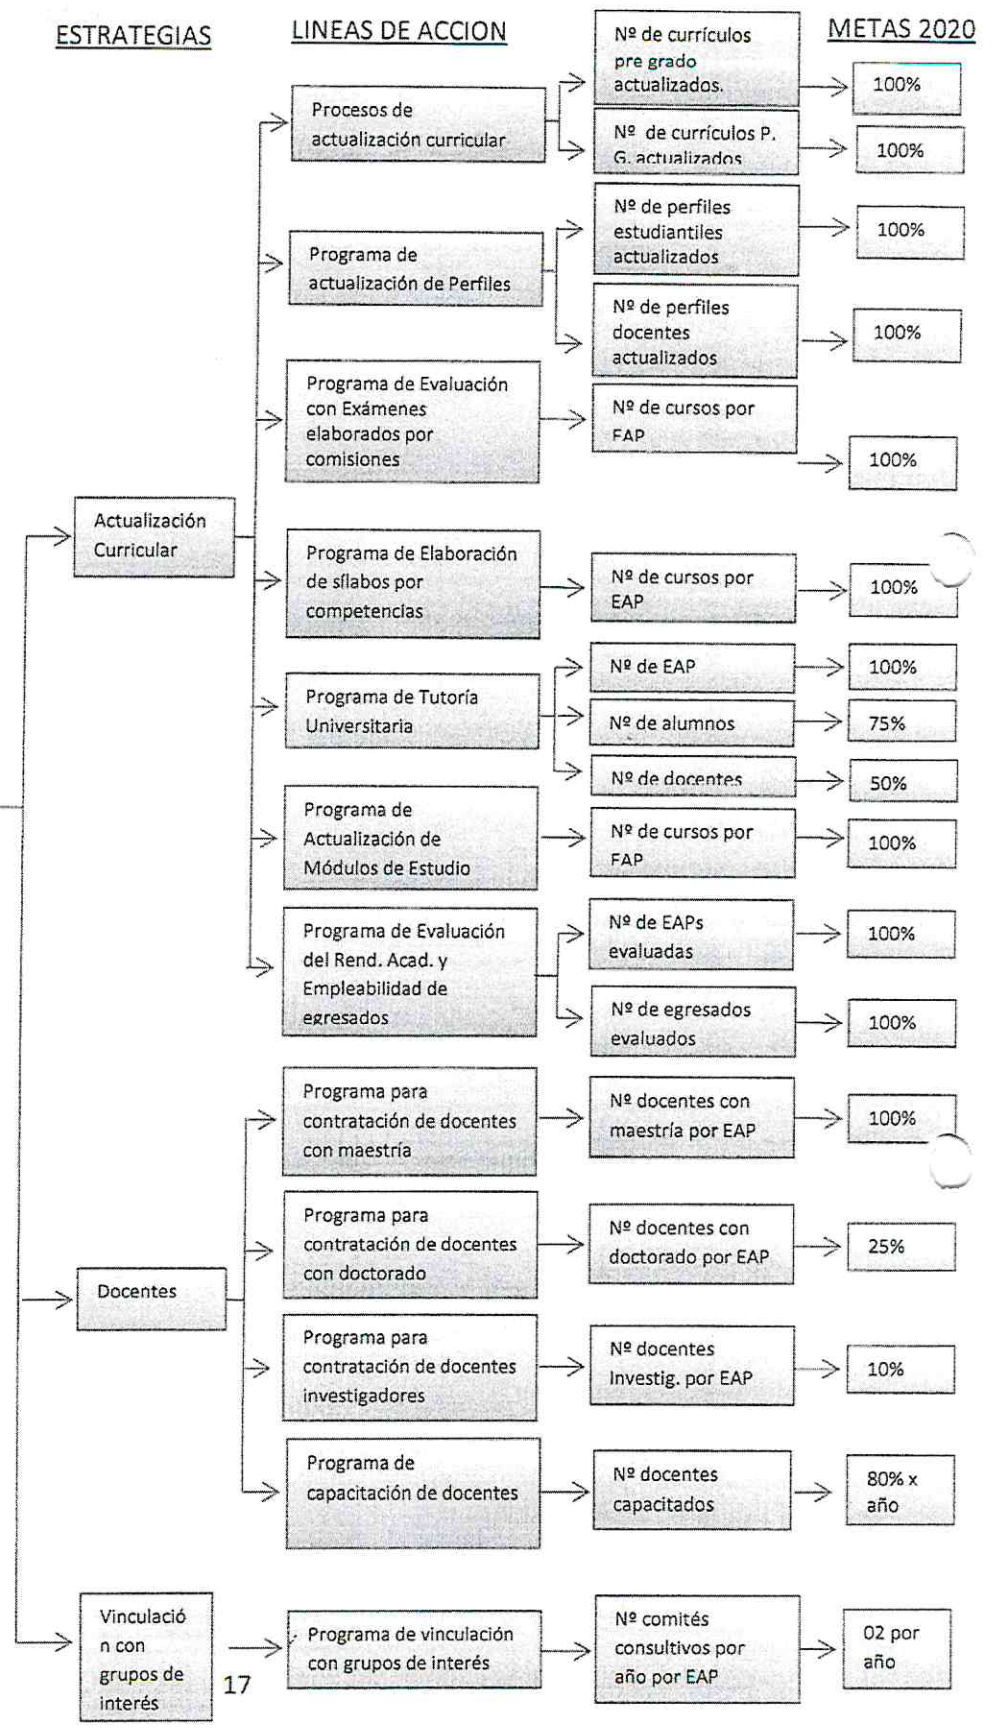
ESTRATEGIAS

LINEAS DE ACCION

METAS 2020

Actualización Curricular

Procesos de actualización curricular

Nº de currículos pre grado actualizados.

100%

Nº de currículos P. G. actualizados

100%

Programa de actualización de Perfiles

Nº de perfiles estudiantiles actualizados

100%

Nº de perfiles docentes actualizados

100%

Programa de Evaluación con Exámenes elaborados por comisiones

Nº de cursos por EAP

100%

Programa de Elaboración de sílabos por competencias

Nº de cursos por EAP

100%

Programa de Tutoría Universitaria

Nº de EAP

100%

Nº de alumnos

75%

Nº de docentes

50%

Programa de Actualización de Módulos de Estudio

Nº de cursos por EAP

100%

Programa de Evaluación del Rend. Acad. y Empleabilidad de egresados

Nº de EAPs evaluadas

100%

Nº de egresados evaluados

100%

Docentes

Programa para contratación de docentes con maestría

Nº docentes con maestría por EAP

100%

Programa para contratación de docentes con doctorado

Nº docentes con doctorado por EAP

25%

Programa para contratación de docentes investigadores

Nº docentes Investig. por EAP

10%

Programa de capacitación de docentes

Nº docentes capacitados

80% x año

Vinculación con grupos de interés

Programa de vinculación con grupos de interés

Nº comités consultivos por año por EAP

02 por año

17